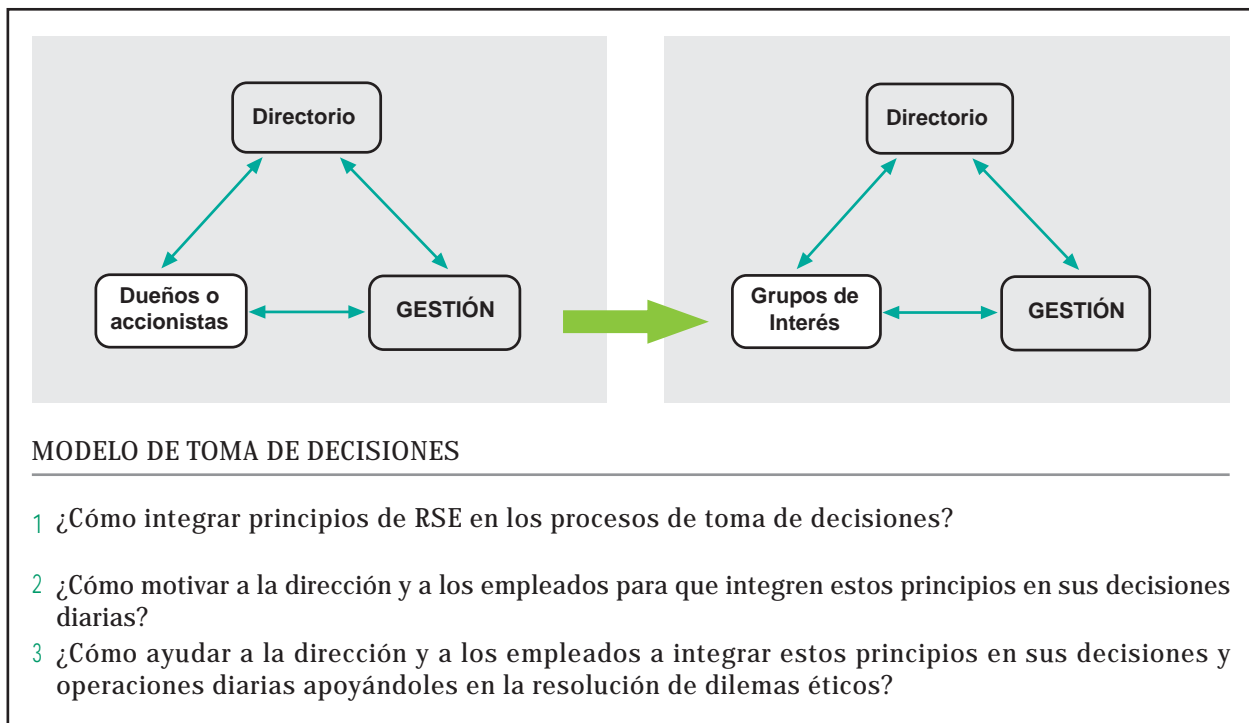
Directorio

Dueños o accionistas

GESTIÓN

Directorio

Grupos de Interés

GESTIÓN

MODELO DE TOMA DE DECISIONES

1 ¿Cómo integrar principios de RSE en los procesos de toma de decisiones?

2 ¿Cómo motivar a la dirección y a los empleados para que integren estos principios en sus decisiones diarias?

3 ¿Cómo ayudar a la dirección y a los empleados a integrar estos principios en sus decisiones y operaciones diarias apoyándoles en la resolución de dilemas éticos?